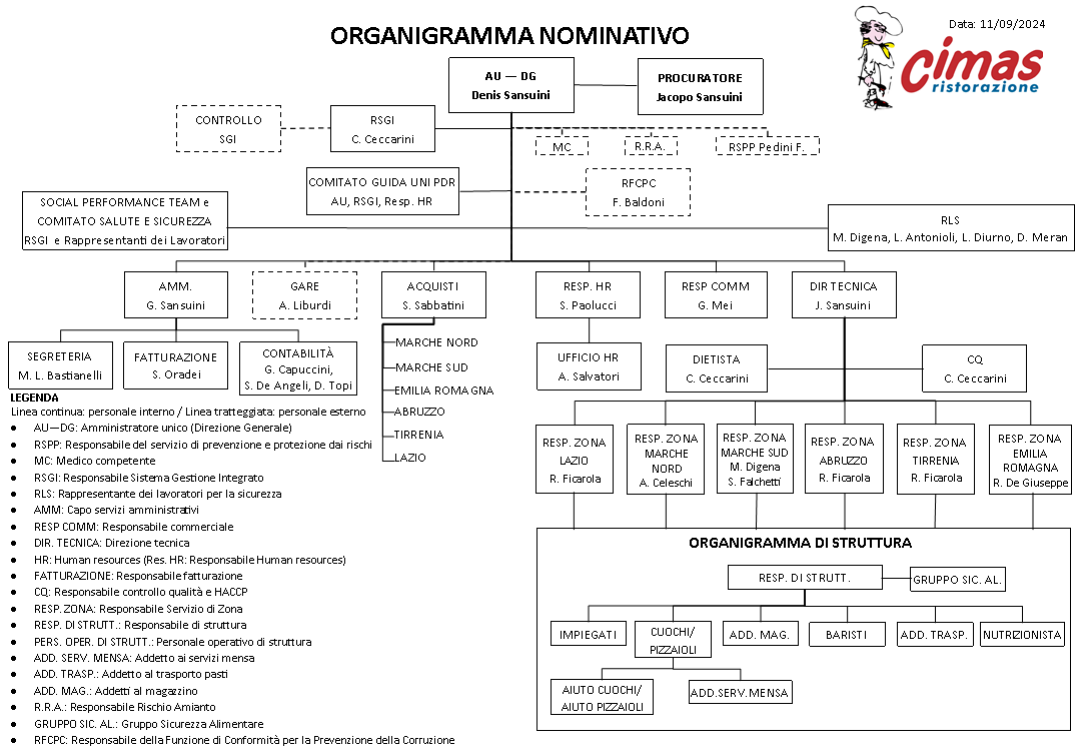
ORGANIGRAMMA NOMINATIVO

Data: 11/09/2024

cimas ristorazione

AU — DG
Denis Sansuini

PROCURATORE
Jacopo Sansuini

CONTROLLO
SGI

RSGI
C. Ceccarini

MC

R.R.A.

RSPP Pedini F.

COMITATO GUIDA UNI PDR
AU, RSGI, Resp. HR

RFCPC
F. Baldoni

SOCIAL PERFORMANCE TEAM e
COMITATO SALUTE E SICUREZZA
RSGI e Rappresentanti dei Lavoratori

RLS
M. Digena, L. Antonioli, L. Diurno, D. Meran

AMM.
G. Sansuini

GARE
A. Liburdi

ACQUISTI
S. Sabbatini

RESP. HR
S. Paolucci

RESP COMM
G. Mei

DIR TECNICA
J. Sansuini

SEGRETERIA
M. L. Bastianelli

FATTURAZIONE
S. Oradei

CONTABILITÀ
G. Capuccini,
S. De Angeli, D. Topi

MARCHE NORD
MARCHE SUD
EMILIA ROMAGNA
ABRUZZO
TIRRENIA
LAZIO

UFFICIO HR
A. Salvatori

DIETISTA
C. Ceccarini

CQ
C. Ceccarini

RESP. ZONA
LAZIO
R. Ficarola

RESP. ZONA
MARCHE
NORD
A. Celeschi

RESP. ZONA
MARCHE SUD
M. Digena
S. Falchetti

RESP. ZONA
ABRUZZO
R. Ficarola

RESP. ZONA
TIRRENIA
R. Ficarola

RESP. ZONA
EMILIA
ROMAGNA
R. De Giuseppe

LEGENDA
Linea continua: personale interno / Linea tratteggiata: personale esterno
● AU—DG: Amministratore unico (Direzione Generale)
● RSPP: Responsabile del servizio di prevenzione e protezione dai rischi
● MC: Medico competente
● RSGI: Responsabile Sistema Gestione Integrato
● RLS: Rappresentante dei lavoratori per la sicurezza
● AMM: Capo servizi amministrativi
● RESP COMM: Responsabile commerciale
● DIR. TECNICA: Direzione tecnica
● HR: Human resources (Res. HR: Responsabile Human resources)
● FATTURAZIONE: Responsabile fatturazione
● CQ: Responsabile controllo qualità e HACCP
● RESP. ZONA: Responsabile Servizio di Zona
● RESP. DI STRUTT.: Responsabile di struttura
● PERS. OPER. DI STRUTT.: Personale operativo di struttura
● ADD. SERV. MENSA: Addetto ai servizi mensa
● ADD. TRASP.: Addetto al trasporto pasti
● ADD. MAG.: Addetti al magazzino
● R.R.A.: Responsabile Rischio Amianto
● GRUPPO SIC. AL.: Gruppo Sicurezza Alimentare
● RFCPC: Responsabile della Funzione di Conformità per la Prevenzione della Corruzione

ORGANIGRAMMA DI STRUTTURA

RESP. DI STRUTT.

GRUPPO SIC. AL.

IMPIEGATI

CUOCHI/
PIZZAIOLI

ADD. MAG.

BARISTI

ADD. TRASP.

NUTRIZIONISTA

AIUTO CUOCHI/
AIUTO PIZZAIOLI

ADD.SERV.MENSA